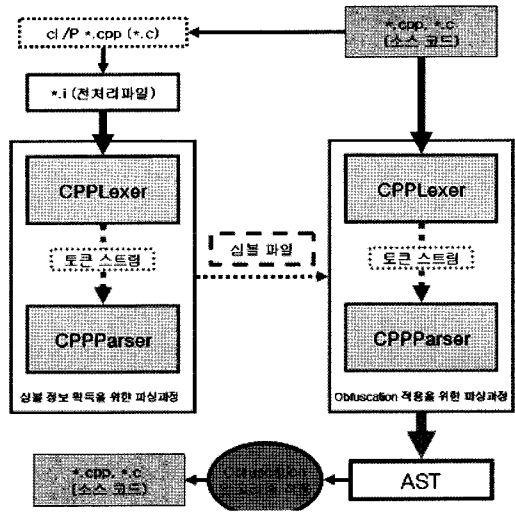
cl /P *.cpp (*.c)

*.cpp, *.c
(소스 코드)

*.i (전처리파일)

CPPLexer

토큰 스트림

CPPParser

심볼 정보 획득을 위한 파싱과정

심볼 파일

CPPLexer

토큰 스트림

CPPParser

Obfuscation 적용을 위한 파싱과정

AST

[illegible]

*.cpp, *.c
(소스 코드)